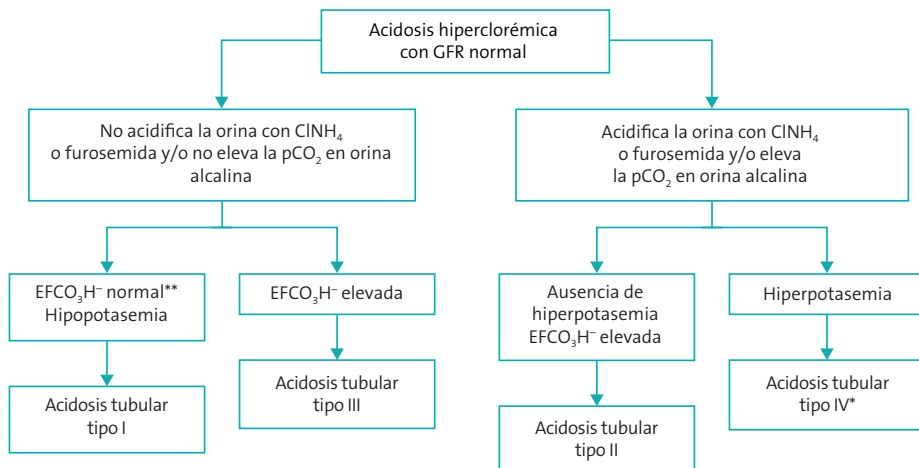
Acidosis hiperclorémica con GFR normal

No acidifica la orina con $ClNH_4$ o furosemida y/o no eleva la $pCO_2$ en orina alcalina

Acidifica la orina con $ClNH_4$ o furosemida y/o eleva la $pCO_2$ en orina alcalina

$EFCO_3H^-$ normal** Hipopotasemia

Acidosis tubular tipo I

$EFCO_3H^-$ elevada

Acidosis tubular tipo III

Ausencia de hiperpotasemia $EFCO_3H^-$ elevada

Acidosis tubular tipo II

Hiperpotasemia

Acidosis tubular tipo IV*